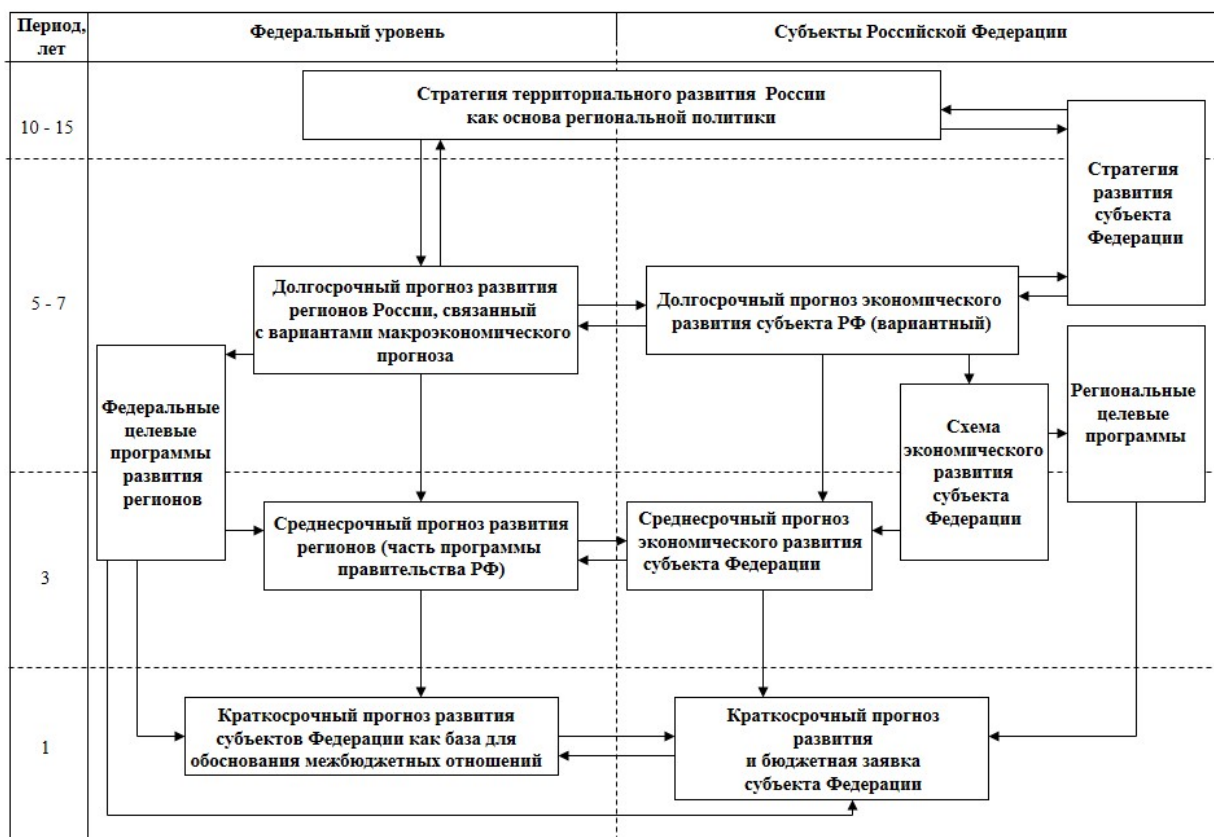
| Период, лет | Федеральный уровень | Субъекты Российской Федерации |
|---|---|---|

10 - 15

Стратегия территориального развития России как основа региональной политики

Стратегия развития субъекта Федерации

5 - 7

Долгосрочный прогноз развития регионов России, связанный с вариантами макроэкономического прогноза

Долгосрочный прогноз экономического развития субъекта РФ (вариантный)

Федеральные целевые программы развития регионов

Схема экономического развития субъекта Федерации

Региональные целевые программы

3

Среднесрочный прогноз развития регионов (часть программы правительства РФ)

Среднесрочный прогноз экономического развития субъекта Федерации

1

Краткосрочный прогноз развития субъектов Федерации как база для обоснования межбюджетных отношений

Краткосрочный прогноз развития и бюджетная заявка субъекта Федерации